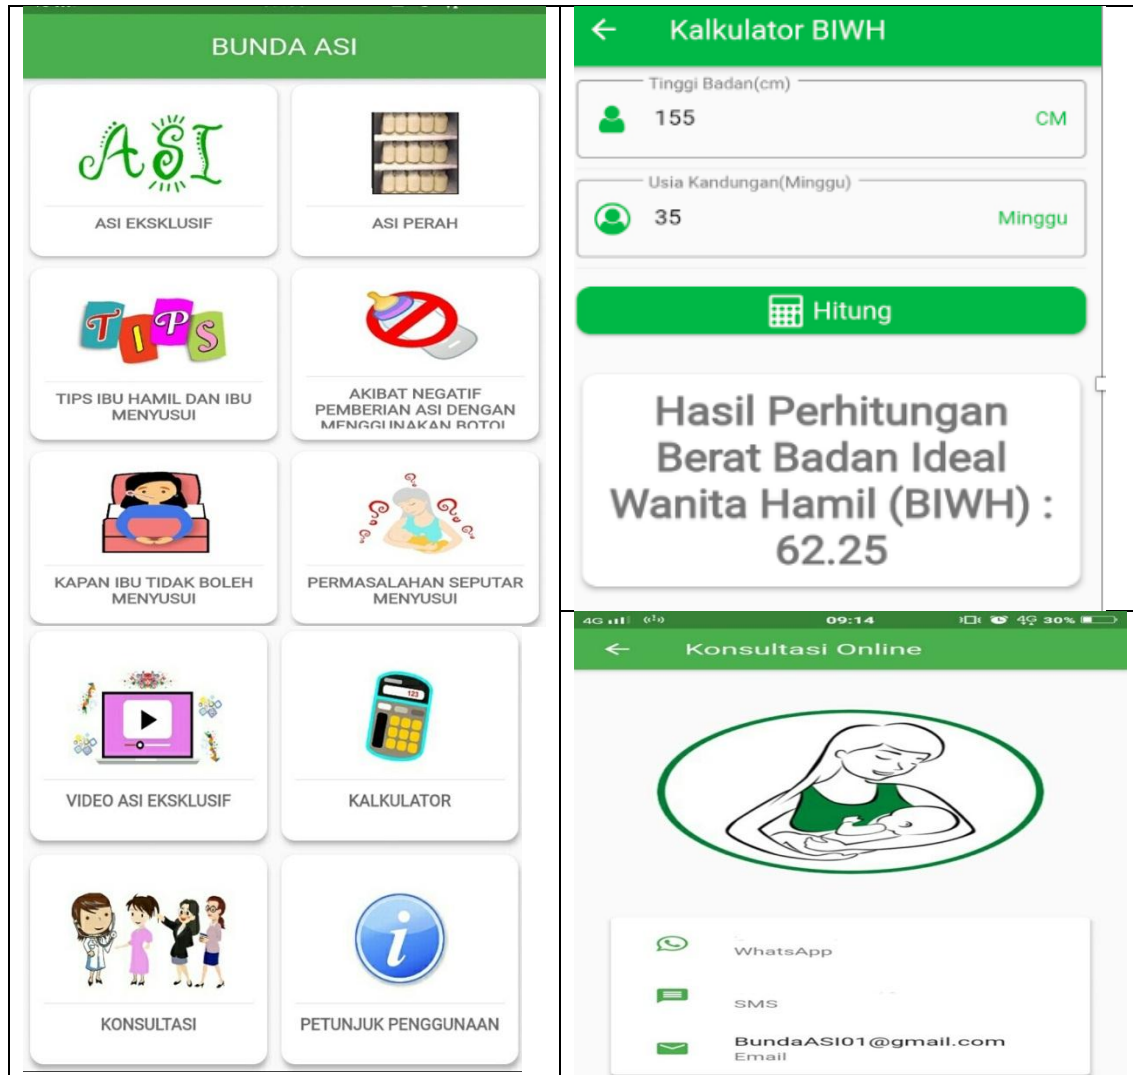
BUNDA ASI

ASI

ASI EKSKLUSIF

ASI PERAH

TIPS

TIPS IBU HAMIL DAN IBU MENYUSUI

AKIBAT NEGATIF PEMBERIAN ASI DENGAN MENGGUNAKAN BOTOL

KAPAN IBU TIDAK BOLEH MENYUSUI

PERMASALAHAN SEPUTAR MENYUSUI

VIDEO ASI EKSKLUSIF

123

KALKULATOR

KONSULTASI

PETUNJUK PENGGUNAAN

← Kalkulator BIWH

Tinggi Badan(cm)

155 CM

Usia Kandungan(Minggu)

35 Minggu

Hitung

Hasil Perhitungan Berat Badan Ideal Wanita Hamil (BIWH) : 62.25

4G 09:14 4G 30%

← Konsultasi Online

WhatsApp

SMS

BundaASI01@gmail.com
Email